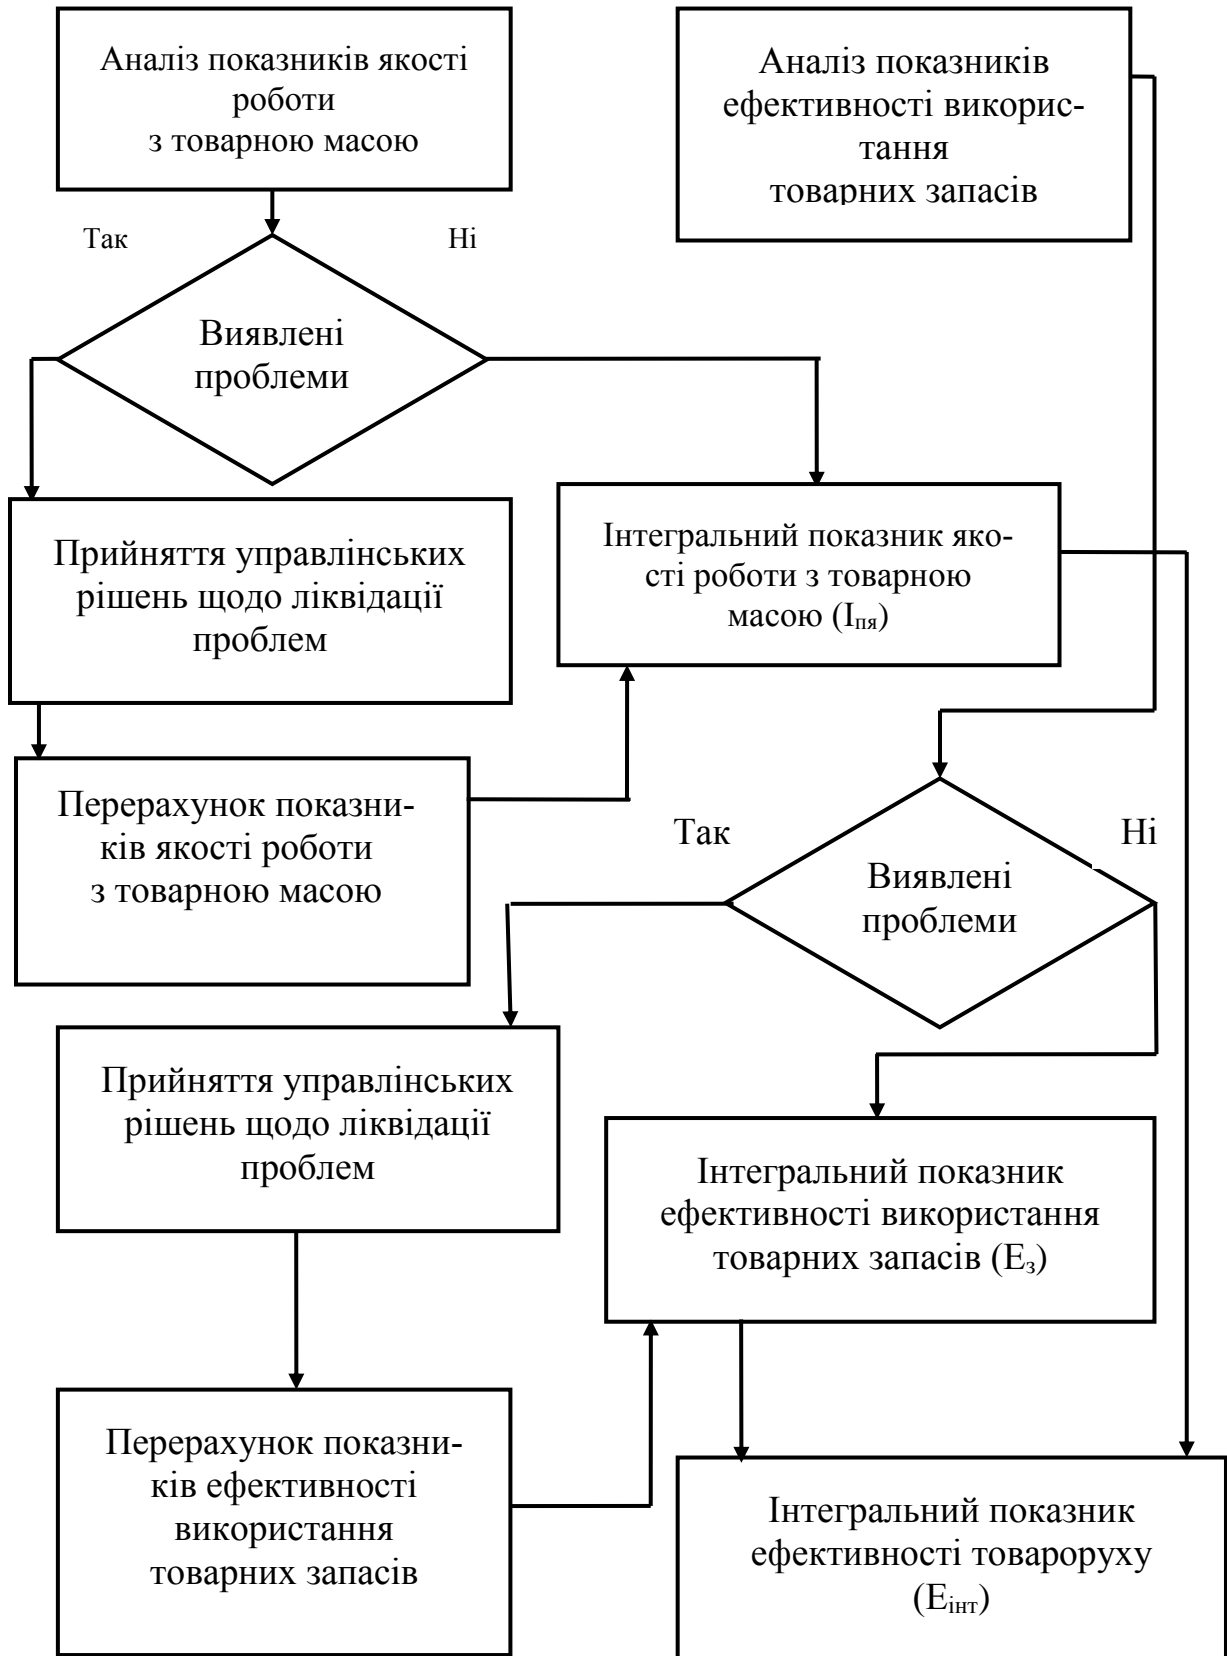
Аналіз показників якості роботи з товарною масою

Аналіз показників ефективності використання товарних запасів

Так

Ні

Виявлені проблеми

Прийняття управлінських рішень щодо ліквідації проблем

Інтегральний показник якості роботи з товарною масою ($І_{пя}$)

Перерахунок показників якості роботи з товарною масою

Так

Ні

Виявлені проблеми

Прийняття управлінських рішень щодо ліквідації проблем

Інтегральний показник ефективності використання товарних запасів ($Е_з$)

Перерахунок показників ефективності використання товарних запасів

Інтегральний показник ефективності товароруху ($Е_{інт}$)